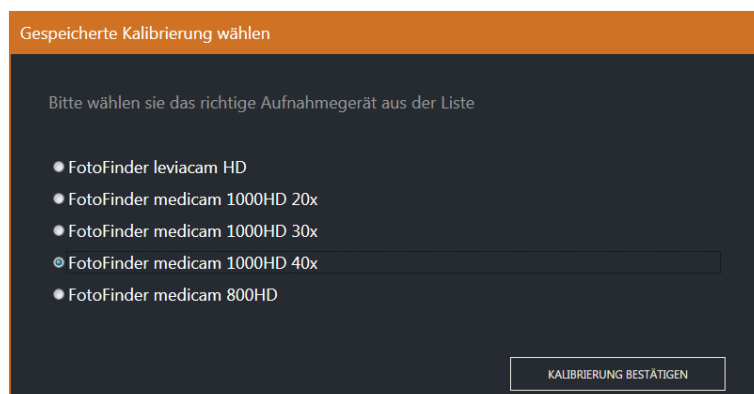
Gespeicherte Kalibrierung wählen

Bitte wählen sie das richtige Aufnahmegerät aus der Liste

FotoFinder leviacam HD
FotoFinder medicam 1000HD 20x
FotoFinder medicam 1000HD 30x
FotoFinder medicam 1000HD 40x
FotoFinder medicam 800HD

KALIBRIERUNG BESTÄTIGEN